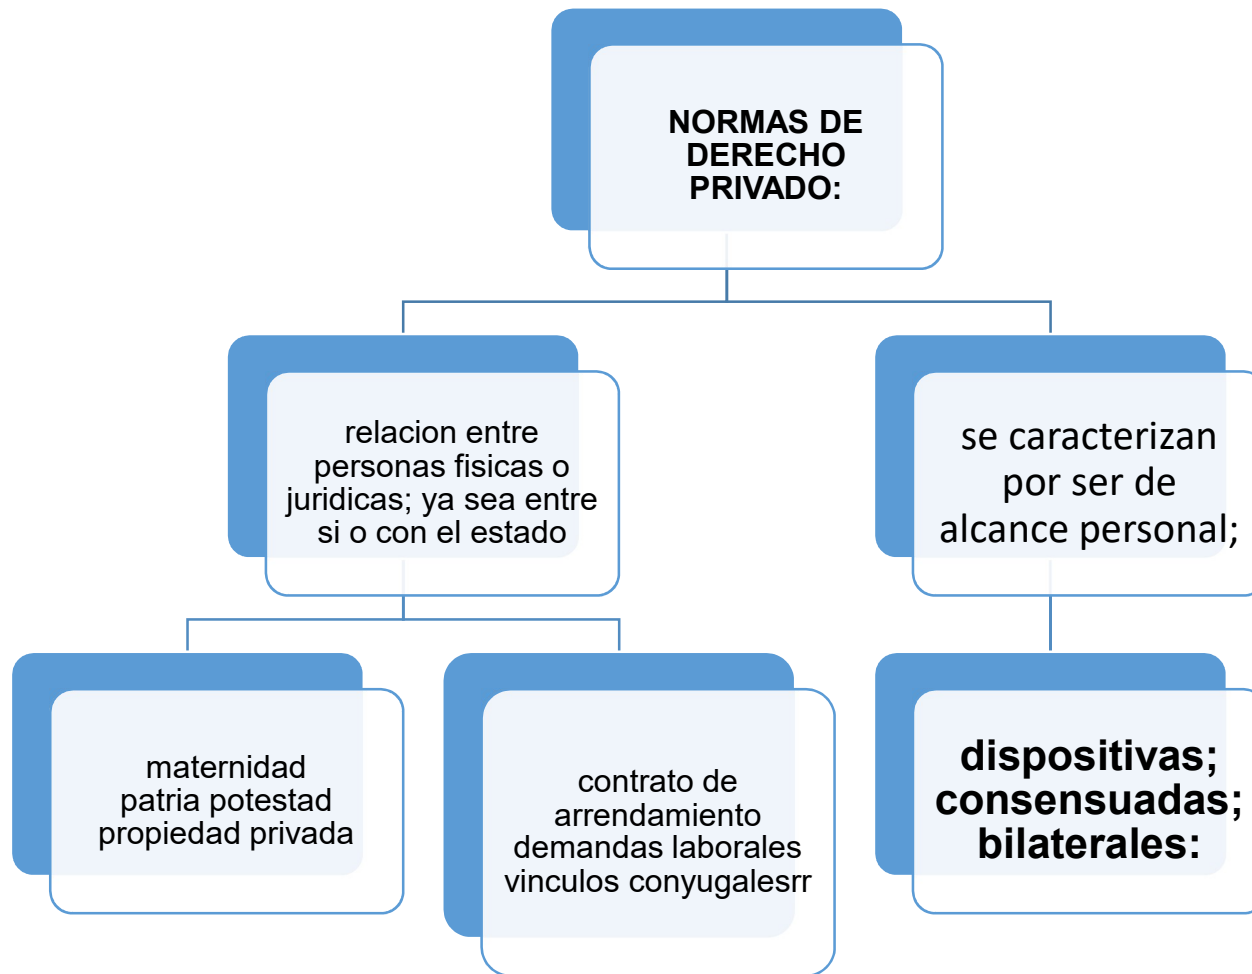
NORMAS DE DERECHO PRIVADO:

relacion entre personas fisicas o juridicas; ya sea entre si o con el estado

se caracterizan por ser de alcance personal;

maternidad
patria potestad
propiedad privada

contrato de arrendamiento
demandas laborales
vinculos conyugalesrr

dispositivas;
consensuadas;
bilaterales: